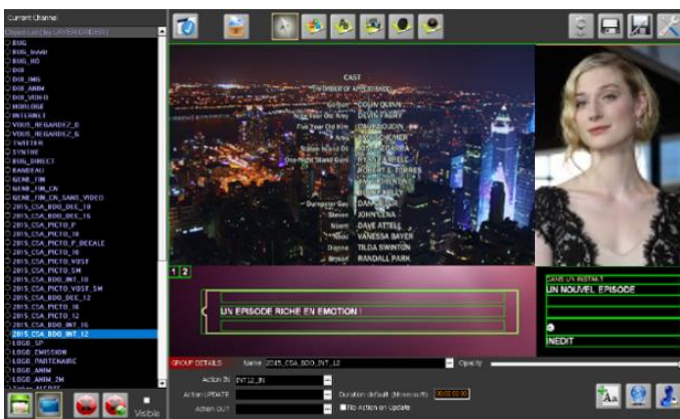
Current Channel

BUG
BUG_HAUT
BUG_HD
DOI
DOI_IMG
DOI_ANIM
DOI_VIDEO
HORLOGE
INTERNET
VOUS_REGARDEZ_B
VOUS_REGARDEZ_H
TWITTER
SYNTHE
BUG_DIRECT
BANDEAU
GENE_FIN
GENE_FIN_CN
GENE_FIN_CN_SANS_VIDEO
2015_CSA_BDO_DEC_10
2015_CSA_BDO_DEC_16
2015_CSA_PICTO_P
2015_CSA_PICTO_10
2015_CSA_PICTO_P_DECALE
2015_CSA_PICTO_16
2015_CSA_PICTO_VOST
2015_CSA_PICTO_SM
2015_CSA_BDO_INT_10
2015_CSA_PICTO_VOST_SM
2015_CSA_BDO_DEC_12
2015_CSA_PICTO_18
2015_CSA_PICTO_12
2015_CSA_BDO_INT_16
2015_CSA_BDO_INT_12
LOGO_SP
LOGO_EMISSION
LOGO_PARTENAIRE
LOGO_ANIM
LOGO_ANIM_2H

Visible

CAST
Colton COLIN QUINN
DEVIN FAIRY
DANIEL
JOHN CENA
Noam DAVE ATTELL
VANESSA BAYER
Dianna TILDA SWINTON
RANDALL PARK

1 2

UN EPISODE RICHE EN EMOTION !

UN NOUVEL EPISODE
INEDIT

GROUP DETAILS Name 2015_CSA_BDO_INT_12 Opacity
Action IN INT_12_IN
Action UPDATE Duration default (hh:mm:ss:ff) 00:00:00:00
Action OUT No Action on Update